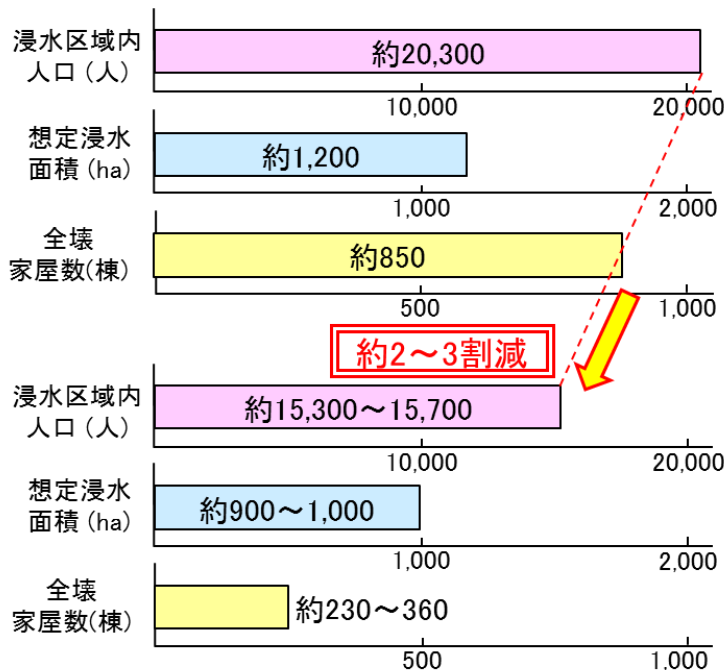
浸水区域内人口（人）

約20,300

10,000
20,000

想定浸水面積（ha）

約1,200

1,000
2,000

全壊家屋数(棟)

約850

500
1,000

約2～3割減

浸水区域内人口（人）

約15,300～15,700

10,000
20,000

想定浸水面積（ha）

約900～1,000

1,000
2,000

全壊家屋数(棟)

約230～360

500
1,000